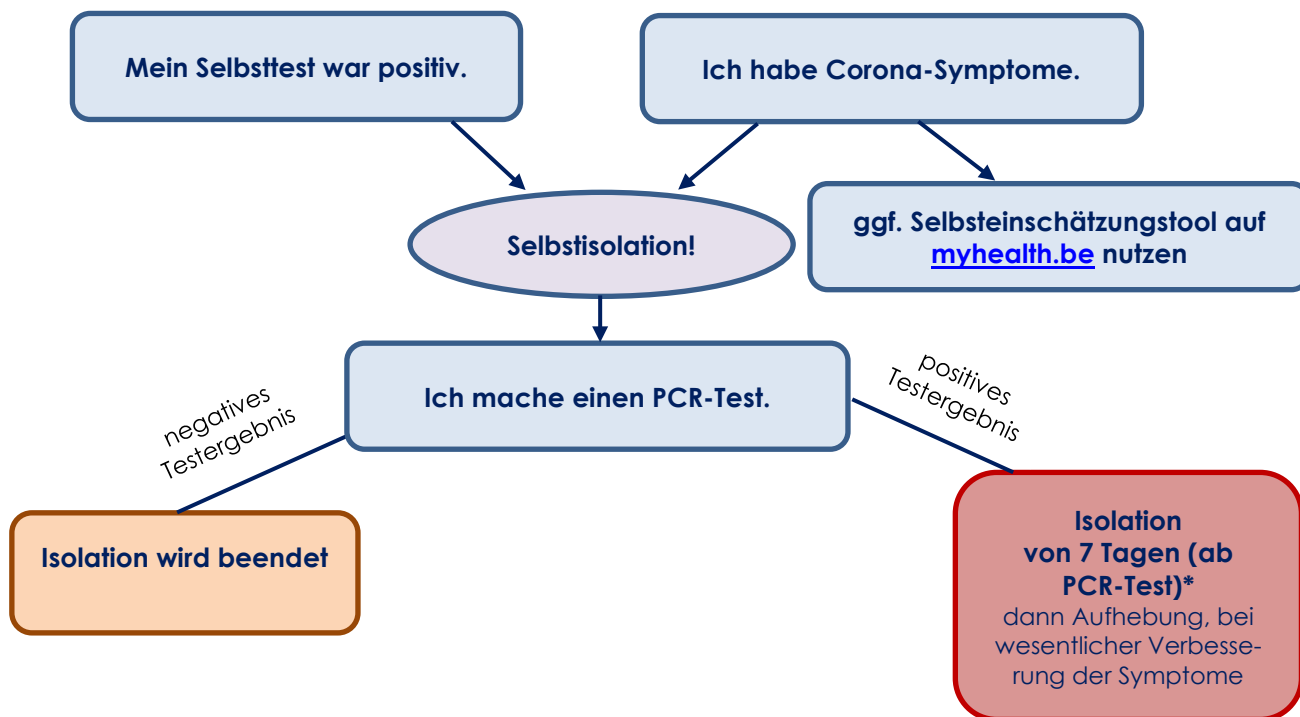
Mein Selbsttest war positiv.

Ich habe Corona-Symptome.

Selbstisolation!

ggf. Selbsteinschätzungstool auf myhealth.be nutzen

Ich mache einen PCR-Test.

negatives Testergebnis

positives Testergebnis

Isolation wird beendet

Isolation von 7 Tagen (ab PCR-Test)*
dann Aufhebung, bei wesentlicher Verbesserung der Symptome